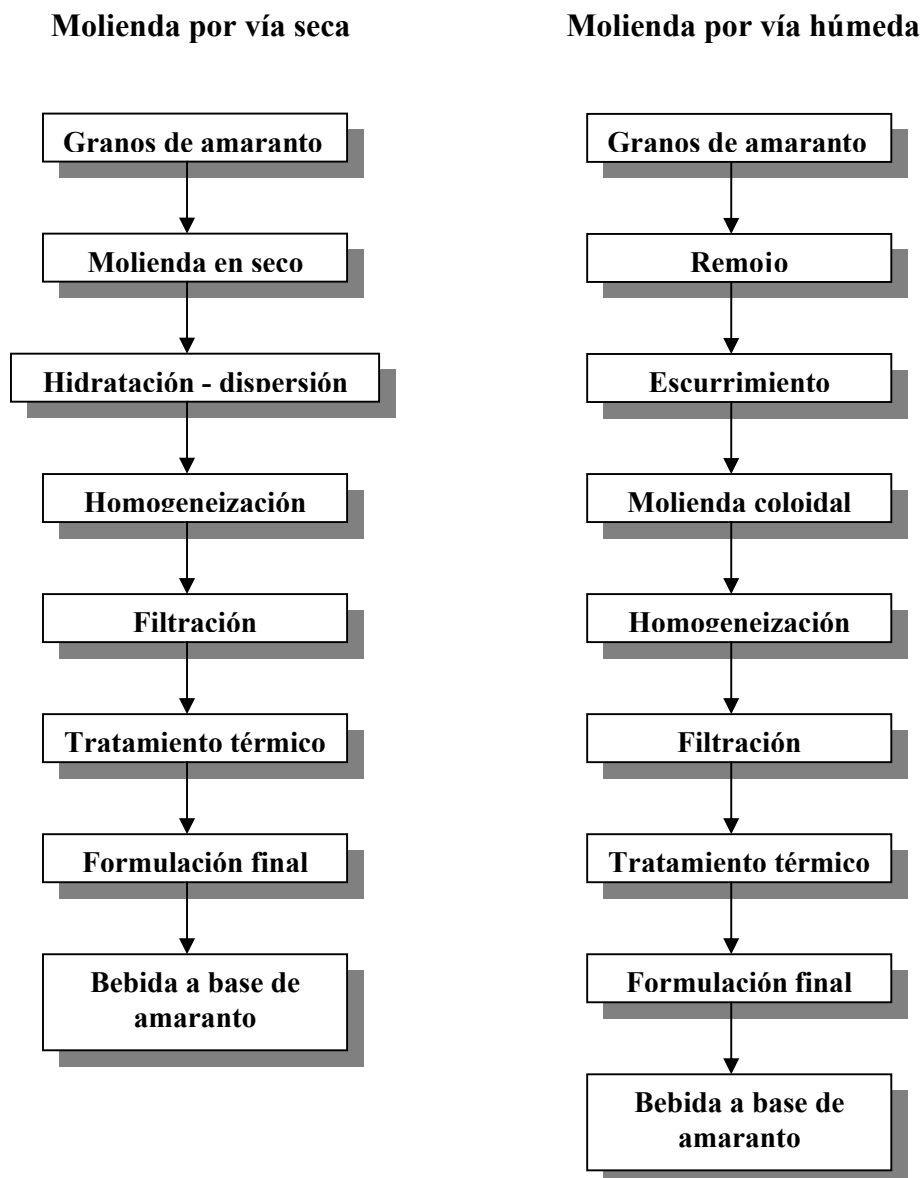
Molienda por vía seca

Granos de amaranto

Molienda en seco

Hidratación - dispersión

Homogeneización

Filtración

Tratamiento térmico

Formulación final

Bebida a base de amaranto

Molienda por vía húmeda

Granos de amaranto

Remojo

Escurrimiento

Molienda coloidal

Homogeneización

Filtración

Tratamiento térmico

Formulación final

Bebida a base de amaranto